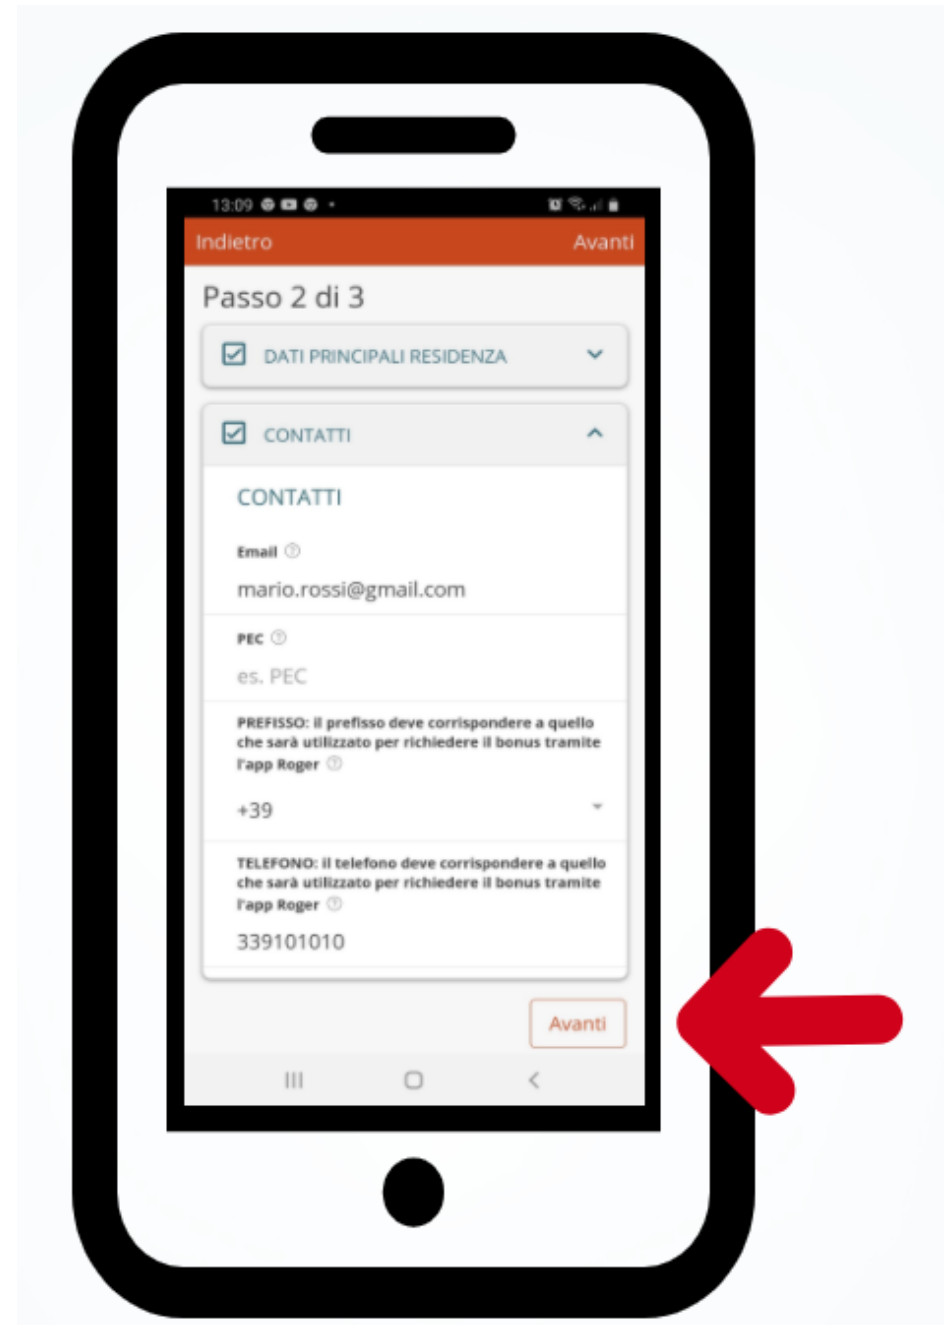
13:09

Indietro

Avanti

Passo 2 di 3

DATI PRINCIPALI RESIDENZA

CONTATTI

CONTATTI

Email

mario.rossi@gmail.com

PEC

es. PEC

PREFISSO: il prefisso deve corrispondere a quello che sarà utilizzato per richiedere il bonus tramite l'app Roger

+39

TELEFONO: il telefono deve corrispondere a quello che sarà utilizzato per richiedere il bonus tramite l'app Roger

339101010

Avanti